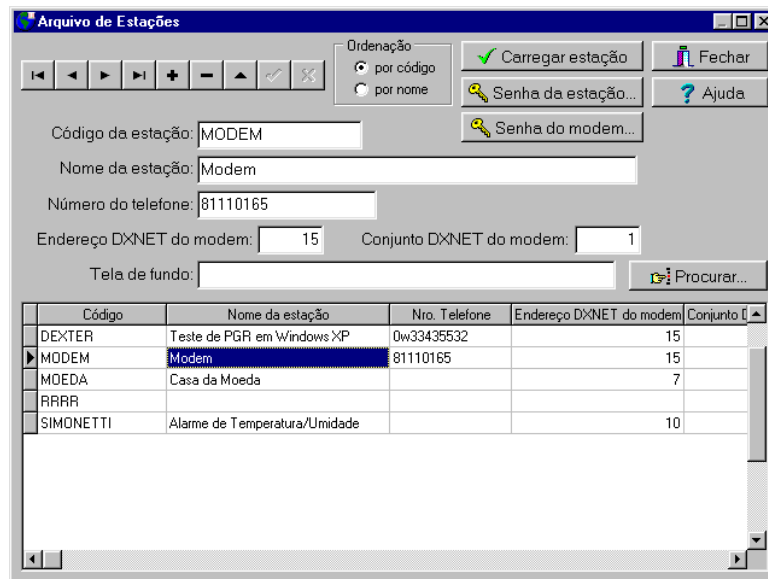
Arquivo de Estações

Ordenação
por código
por nome

Carregar estação
Fechar
Senha da estação...
Ajuda
Senha do modem...

Código da estação: MODEM
Nome da estação: Modem
Número do telefone: 81110165
Endereço DXNET do modem: 15
Conjunto DXNET do modem: 1
Tela de fundo:
Procurar...

| Código | Nome da estação | Nro. Telefone | Endereço DXNET do modem | Conjunto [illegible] |
|---|---|---|---|---|
| DEXTER | Teste de PGR em Windows XP | 0w33435532 | 15 | |
| MODEM | Modem | 81110165 | 15 | |
| MOEDA | Casa da Moeda | | 7 | |
| RRRR | | | | |
| SIMONETTI | Alarme de Temperatura/Umidade | | 10 | |